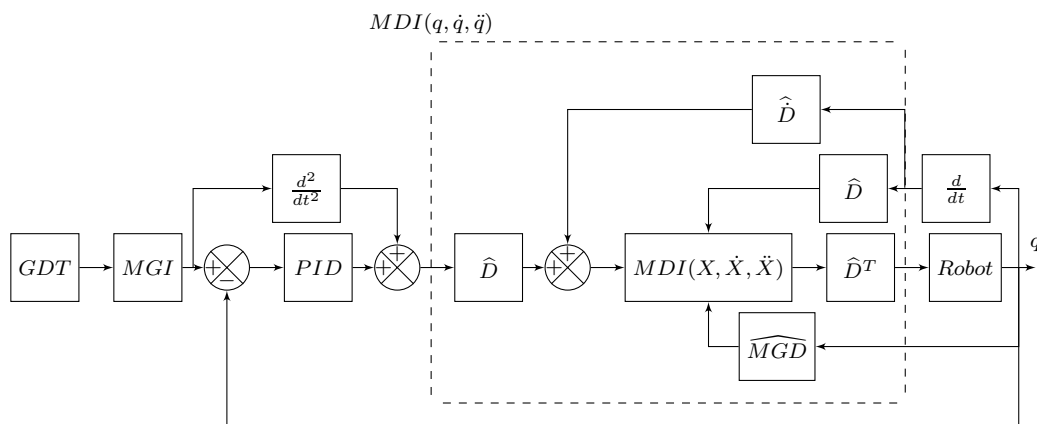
$MDI(q, \dot{q}, \ddot{q})$

$\hat{\dot{D}}$

$\frac{d^2}{dt^2}$

$\widehat{D}$

$\frac{d}{dt}$

$GDT$

$MGI$

$+$ $-$

$PID$

$+$ $+$

$\widehat{D}$

$+$ $+$

$MDI(X, \dot{X}, \ddot{X})$

$\widehat{D}^T$

$Robot$

$q$

$\widehat{MGD}$